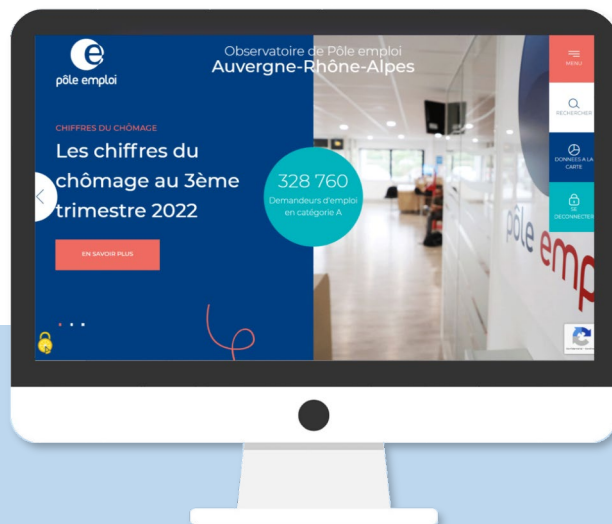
pôle emploi

Observatoire de Pôle emploi
Auvergne-Rhône-Alpes

MENU

RECHERCHER

DONNEES A LA CARTE

SE DECONNECTER

CHIFFRES DU CHÔMAGE

Les chiffres du chômage au 3ème trimestre 2022

EN SAVOIR PLUS

328 760
Demandeurs d'emploi en catégorie A

pôle emploi